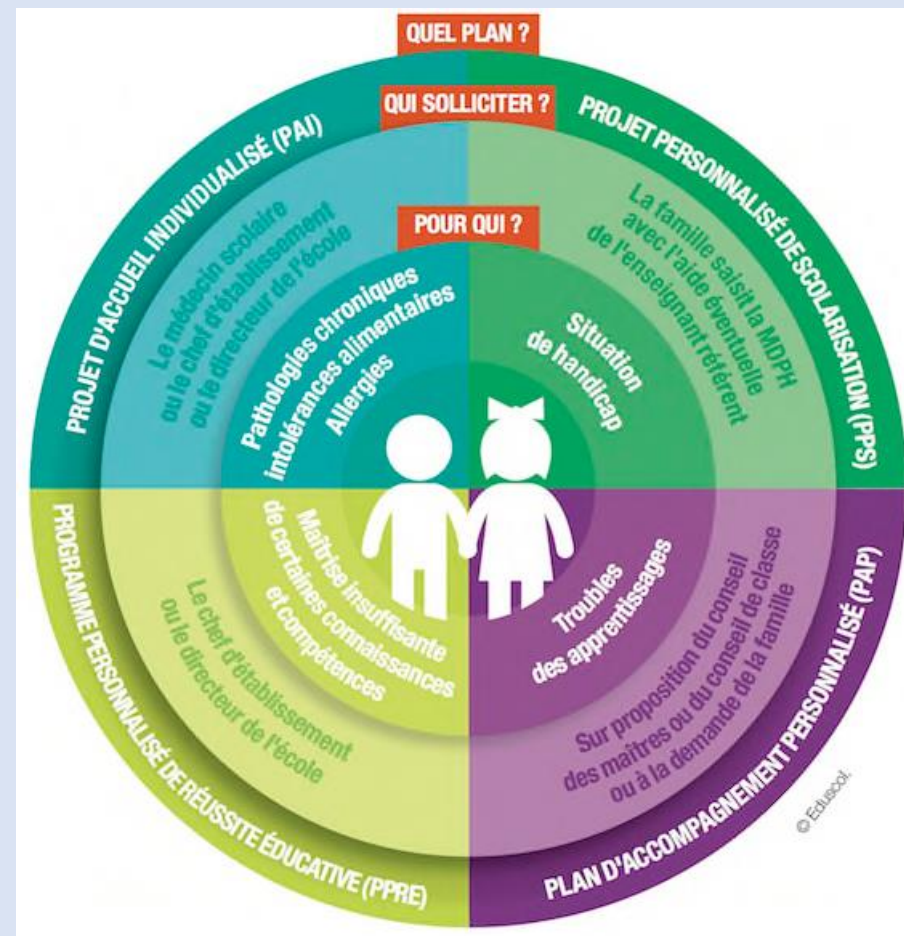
QUEL PLAN ?

QUI SOLLICITER ?

POUR QUI ?

PROJET D'ACCUEIL INDIVIDUALISÉ (PAI)

Le médecin scolaire ou le chef d'établissement ou le directeur de l'école

Pathologies chroniques intolérances alimentaires Allergies

PROJET PERSONNALISÉ DE SCOLARISATION (PPS)

La famille saisit la MDPH avec l'aide éventuelle de l'enseignant référent

Situation de handicap

PROGRAMME PERSONNALISÉ DE RÉUSSITE ÉDUCATIVE (PPRE)

Le chef d'établissement ou le directeur de l'école

Maîtrise insuffisante de certaines connaissances et compétences

PLAN D'ACCOMPAGNEMENT PERSONNALISÉ (PAP)

Sur proposition du conseil des maîtres ou du conseil de classe ou à la demande de la famille

Troubles des apprentissages

© Eduscol